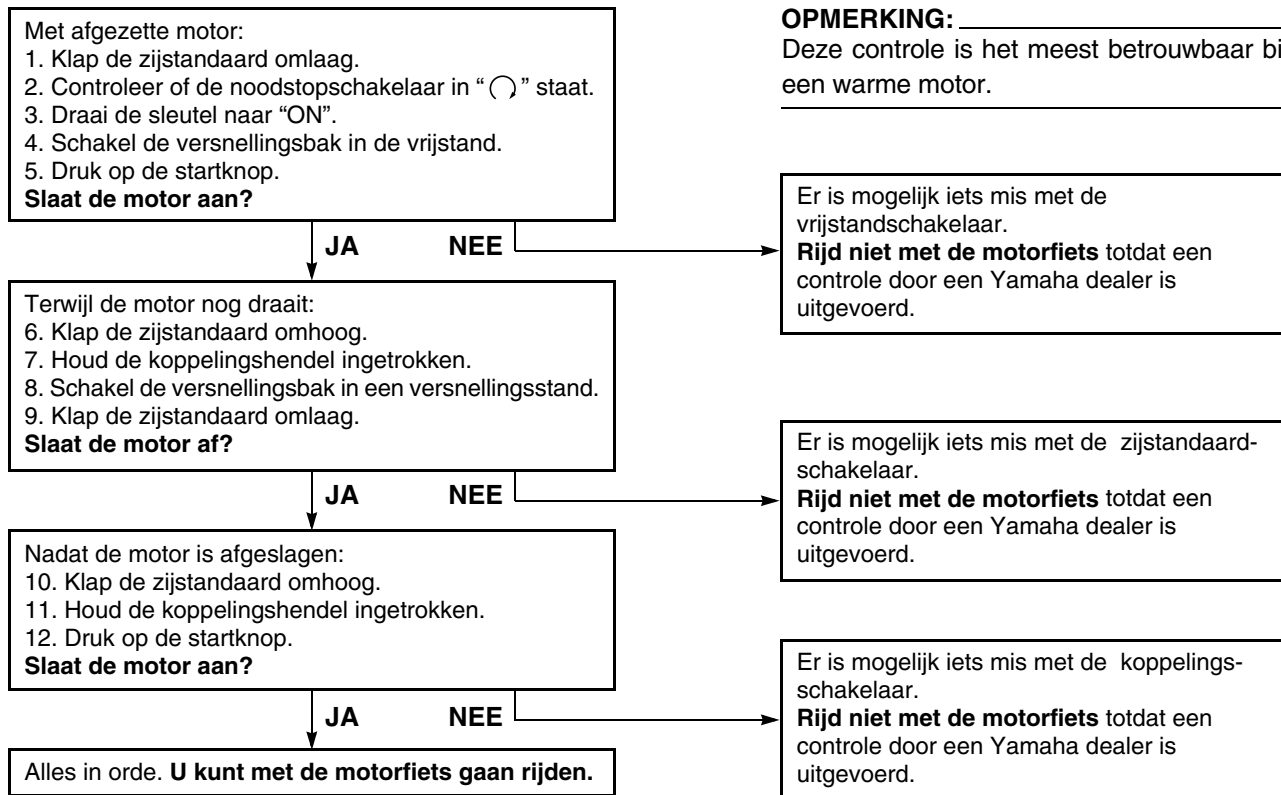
Met afgezette motor:
1. Klap de zijstandaard omlaag.
2. Controleer of de noodstopschakelaar in " ◯ " staat.
3. Draai de sleutel naar "ON".
4. Schakel de versnellingsbak in de vrijstand.
5. Druk op de startknop.
**Slaat de motor aan?**

OPMERKING:
Deze controle is het meest betrouwbaar bi een warme motor.

JA NEE

Er is mogelijk iets mis met de vrijstandschakelaar.
**Rijd niet met de motorfiets** totdat een controle door een Yamaha dealer is uitgevoerd.

Terwijl de motor nog draait:
6. Klap de zijstandaard omhoog.
7. Houd de koppelingshendel ingetrokken.
8. Schakel de versnellingsbak in een versnellingsstand.
9. Klap de zijstandaard omlaag.
**Slaat de motor af?**

JA NEE

Er is mogelijk iets mis met de zijstandaardschakelaar.
**Rijd niet met de motorfiets** totdat een controle door een Yamaha dealer is uitgevoerd.

Nadat de motor is afgeslagen:
10. Klap de zijstandaard omhoog.
11. Houd de koppelingshendel ingetrokken.
12. Druk op de startknop.
**Slaat de motor aan?**

JA NEE

Er is mogelijk iets mis met de koppelingsschakelaar.
**Rijd niet met de motorfiets** totdat een controle door een Yamaha dealer is uitgevoerd.

Alles in orde. **U kunt met de motorfiets gaan rijden.**